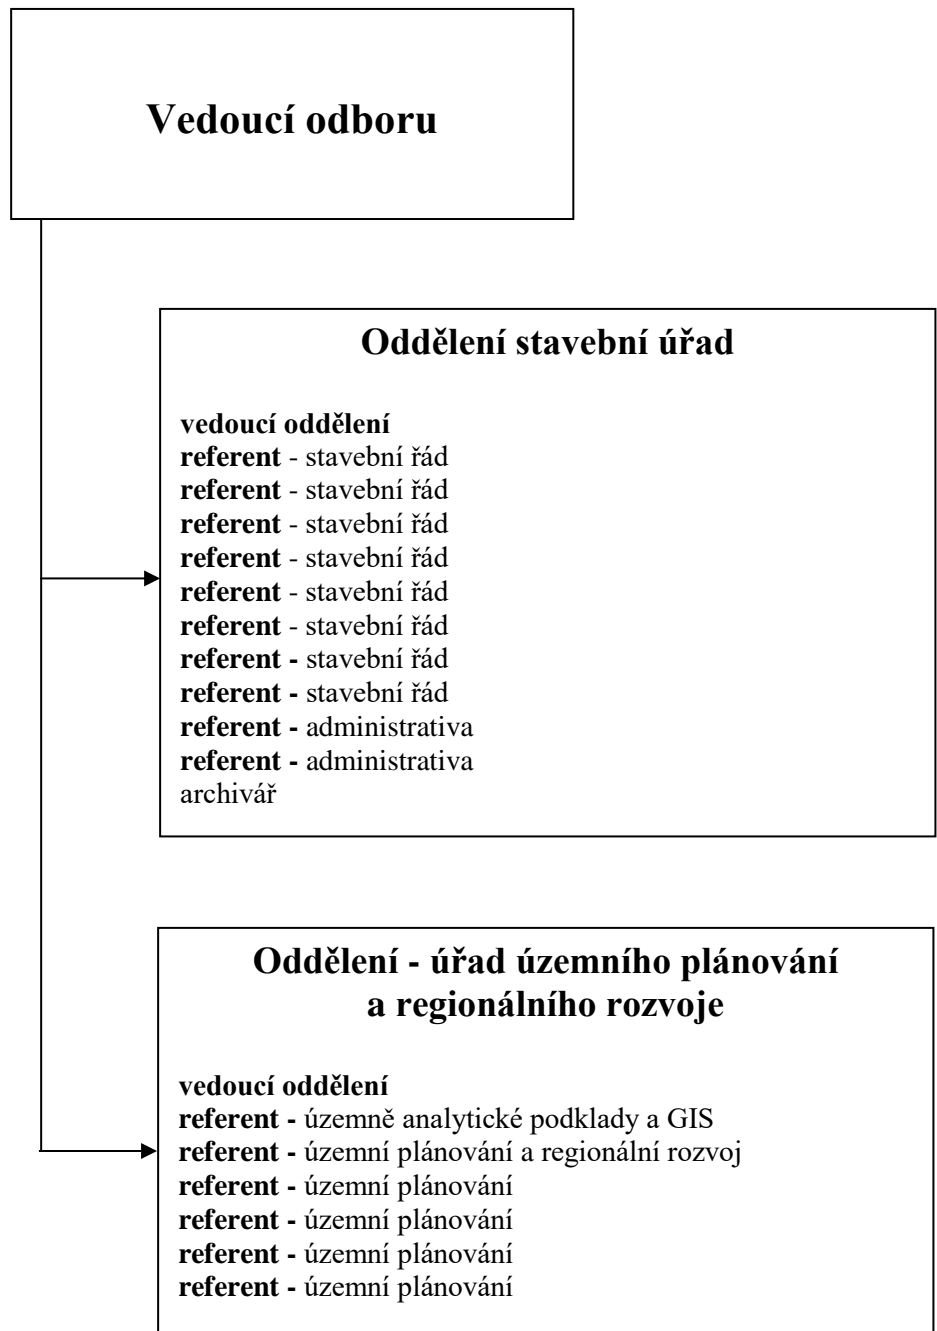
Vedoucí odboru

Oddělení stavební úřad

vedoucí oddělení
referent - stavební řád
referent - stavební řád
referent - stavební řád
referent - stavební řád
referent - stavební řád
referent - stavební řád
referent - stavební řád
referent - stavební řád
referent - administrativa
referent - administrativa
archivář

Oddělení - úřad územního plánování a regionálního rozvoje

vedoucí oddělení
referent - územně analytické podklady a GIS
referent - územní plánování a regionální rozvoj
referent - územní plánování
referent - územní plánování
referent - územní plánování
referent - územní plánování